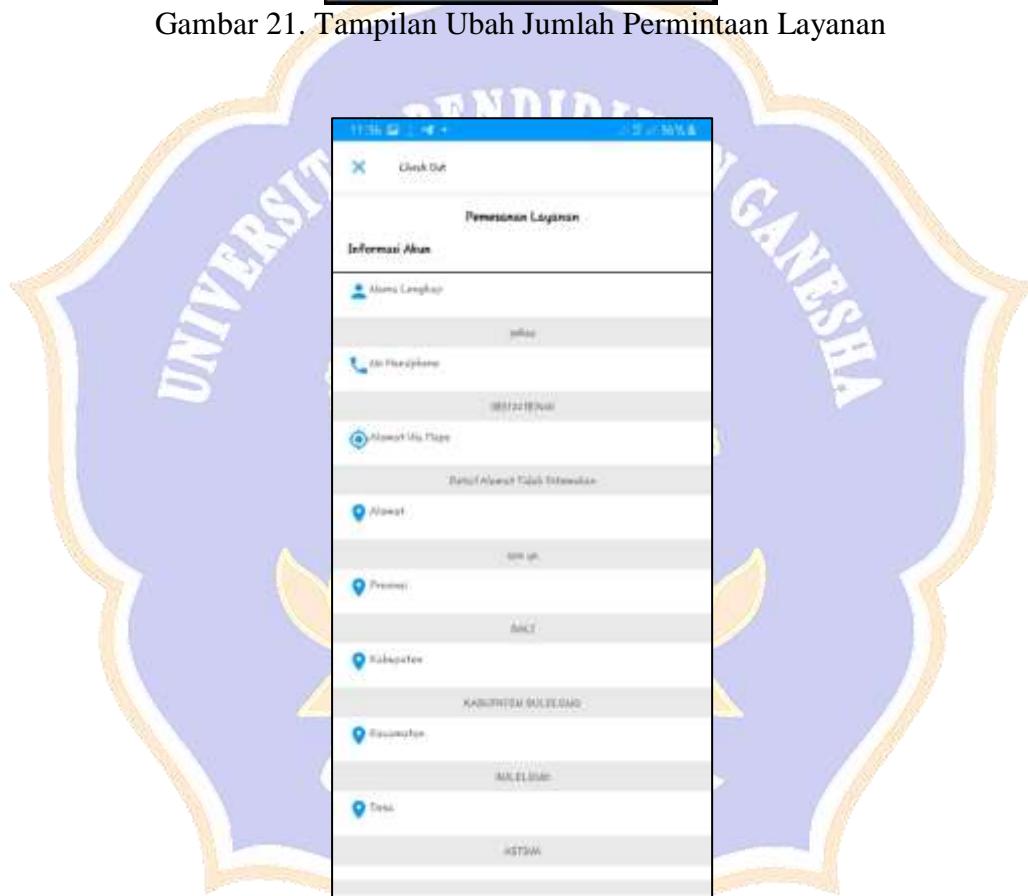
Gambar 21. Tampilan Ubah Jumlah Permintaan Layanan

UNIVERSITAS PENDIDIKAN GANESHA

11:56 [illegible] 56%

Check Out

Pemesanan Layanan

Informasi Akun

Nama Lengkap

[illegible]

No Handphone

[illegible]

Alamat Via Maps

Detail Alamat Tidak Ditemukan

Alamat

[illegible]

Provinsi

BALI

Kabupaten

KABUPATEN BULELENG

Kecamatan

BULELENG

Desa

ASTINA